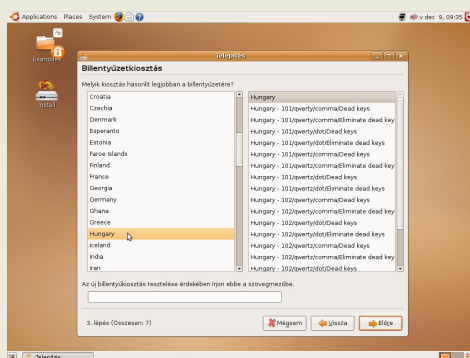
Applications Places System

v dec 9, 09:35

Examples

Install

Telepítés

Billentyűzetkiosztás

Melyik kiosztás hasonlít leginkább a billentyűzetére?

Croatia
Czechia
Denmark
Esperanto
Estonia
Faroe Islands
Finland
France
Georgia
Germany
Ghana
Greece
Hungary
Iceland
India
Iran

Hungary
Hungary - 101/qwerty/comma/Dead keys
Hungary - 101/qwerty/comma/Eliminate dead keys
Hungary - 101/qwerty/dot/Dead keys
Hungary - 101/qwerty/dot/Eliminate dead keys
Hungary - 101/qwertz/comma/Dead keys
Hungary - 101/qwertz/comma/Eliminate dead keys
Hungary - 101/qwertz/dot/Dead keys
Hungary - 101/qwertz/dot/Eliminate dead keys
Hungary - 102/qwerty/comma/Dead keys
Hungary - 102/qwerty/comma/Eliminate dead keys
Hungary - 102/qwerty/dot/Dead keys
Hungary - 102/qwerty/dot/Eliminate dead keys
Hungary - 102/qwertz/comma/Dead keys
Hungary - 102/qwertz/comma/Eliminate dead keys
Hungary - 102/qwertz/dot/Dead keys

Az új billentyűkiosztás tesztelése érdekében írjon ebbe a szövegmezőbe.

3. lépés (Összesen: 7)

Mégsem

Vissza

Előre

Telepítés